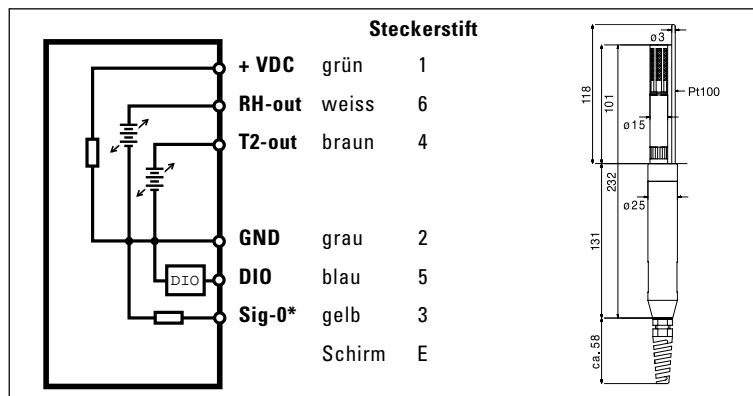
Steckerstift

| | | |
|---|---|---|
| + VDC | grün | 1 |
| RH-out | weiss | 6 |
| T2-out | braun | 4 |
| GND | grau | 2 |
| DIO | blau | 5 |
| Sig-0* | gelb | 3 |
| | Schirm | E |

DIO

ø3
Pt100
118
101
ø15
232
ø25
131
ca.58